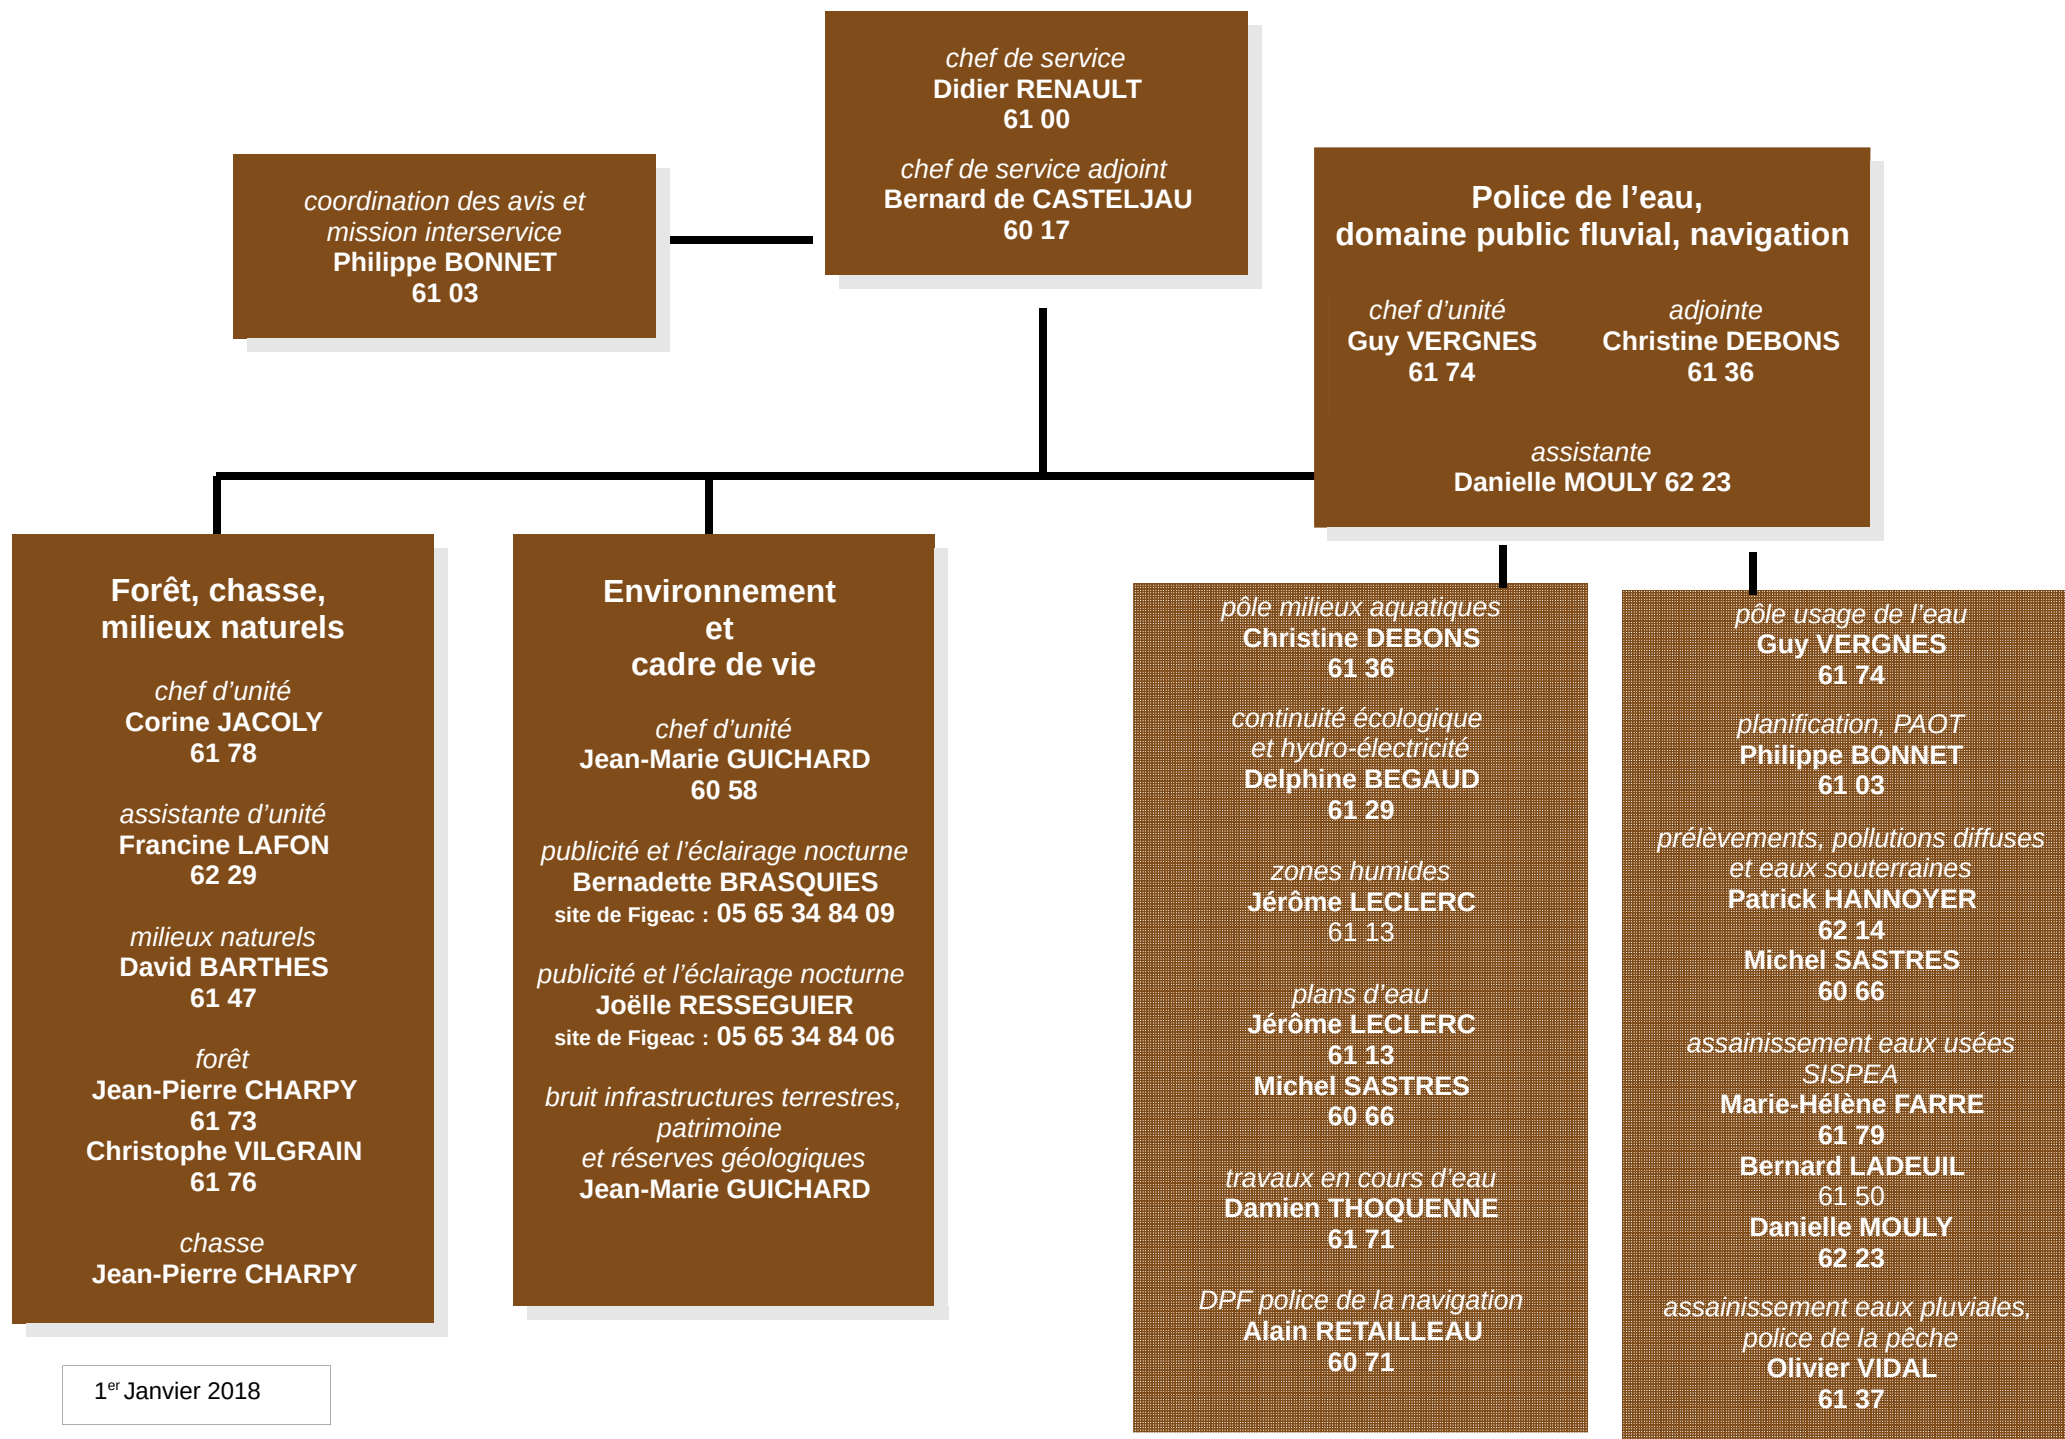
chef de service
Didier RENAULT
61 00

chef de service adjoint
Bernard de CASTELJAU
60 17

coordination des avis et mission interservice
Philippe BONNET
61 03

Police de l’eau, domaine public fluvial, navigation

chef d’unité
Guy VERGNES
61 74

adjointe
Christine DEBONS
61 36

assistante
Danielle MOULY 62 23

Forêt, chasse, milieux naturels

chef d’unité
Corine JACOLY
61 78

assistante d’unité
Francine LAFON
62 29

milieux naturels
David BARTHES
61 47

forêt
Jean-Pierre CHARPY
61 73
Christophe VILGRAIN
61 76

chasse
Jean-Pierre CHARPY

Environnement et cadre de vie

chef d’unité
Jean-Marie GUICHARD
60 58

publicité et l’éclairage nocturne
Bernadette BRASQUIES
site de Figeac : 05 65 34 84 09

publicité et l’éclairage nocturne
Joëlle RESSEGUIER
site de Figeac : 05 65 34 84 06

bruit infrastructures terrestres, patrimoine et réserves géologiques
Jean-Marie GUICHARD

pôle milieux aquatiques
Christine DEBONS
61 36

continuité écologique et hydro-électricité
Delphine BEGAUD
61 29

zones humides
Jérôme LECLERC
61 13

plans d’eau
Jérôme LECLERC
61 13
Michel SASTRES
60 66

travaux en cours d’eau
Damien THOQUENNE
61 71

DPF police de la navigation
Alain RETAILLEAU
60 71

pôle usage de l’eau
Guy VERGNES
61 74

planification, PAOT
Philippe BONNET
61 03

prélèvements, pollutions diffuses et eaux souterraines
Patrick HANNOYER
62 14
Michel SASTRES
60 66

assainissement eaux usées SISPEA
Marie-Hélène FARRE
61 79
Bernard LADEUIL
61 50
Danielle MOULY
62 23

assainissement eaux pluviales, police de la pêche
Olivier VIDAL
61 37

1$^{er}$ Janvier 2018